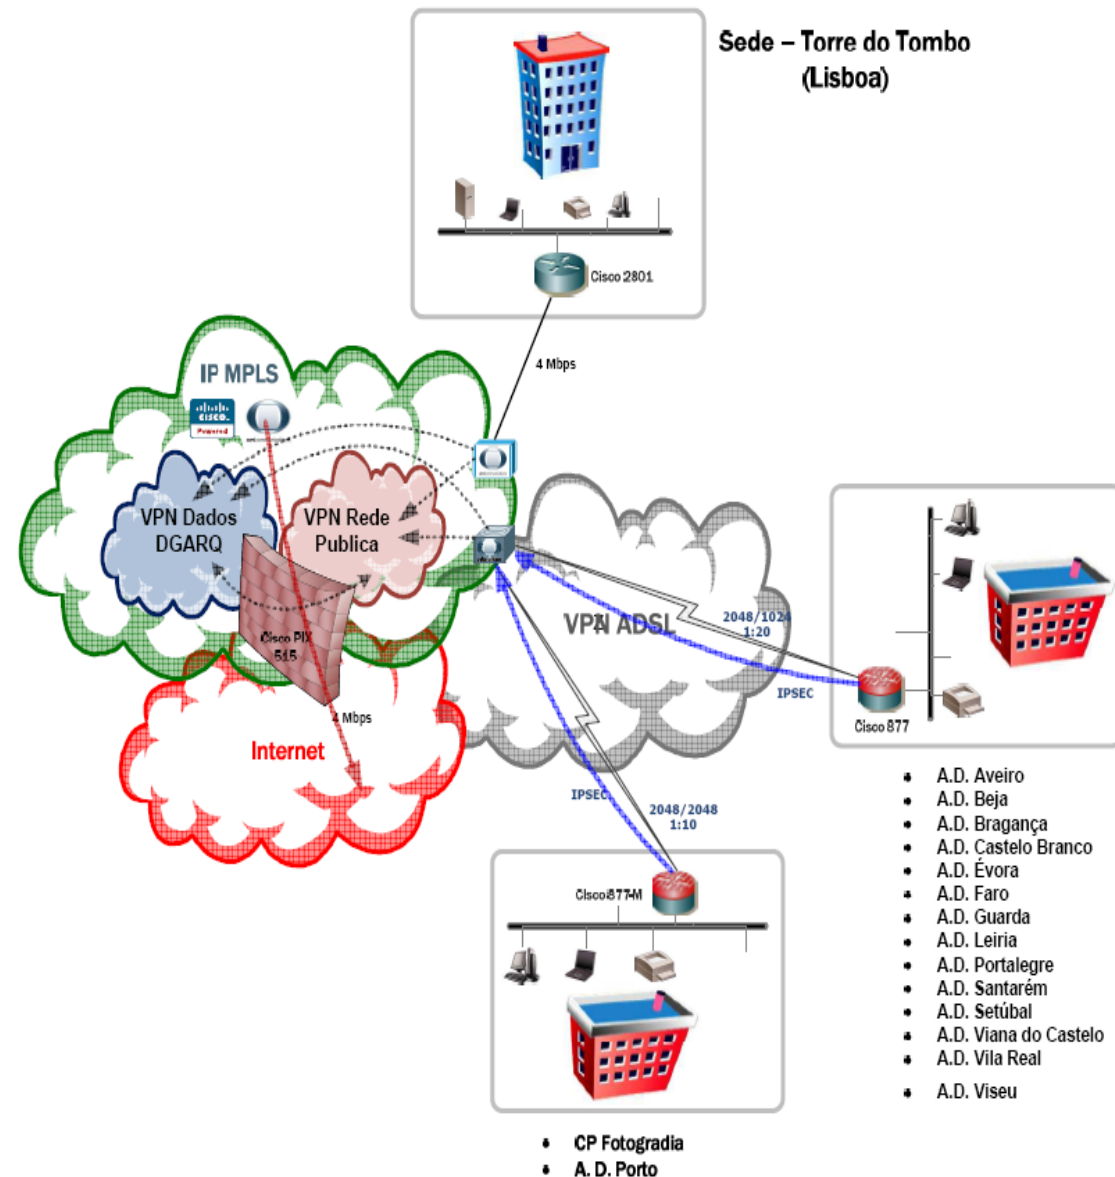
Sede – Torre do Tombo
(Lisboa)

Cisco 2801

4 Mbps

IP MPLS

CISCO
Powered

VPN Dados DGARQ

VPN Rede Publica

Cisco PIX 515

4 Mbps

Internet

VPN ADSL

2048/1024
1:20

IPSEC

Cisco 877

IPSEC

2048/2048
1:10

Cisco 877-M

- A.D. Aveiro
- A.D. Beja
- A.D. Bragança
- A.D. Castelo Branco
- A.D. Évora
- A.D. Faro
- A.D. Guarda
- A.D. Leiria
- A.D. Portalegre
- A.D. Santarém
- A.D. Setúbal
- A.D. Viana do Castelo
- A.D. Vila Real
- A.D. Viseu

- CP Fotogradia
- A. D. Porto